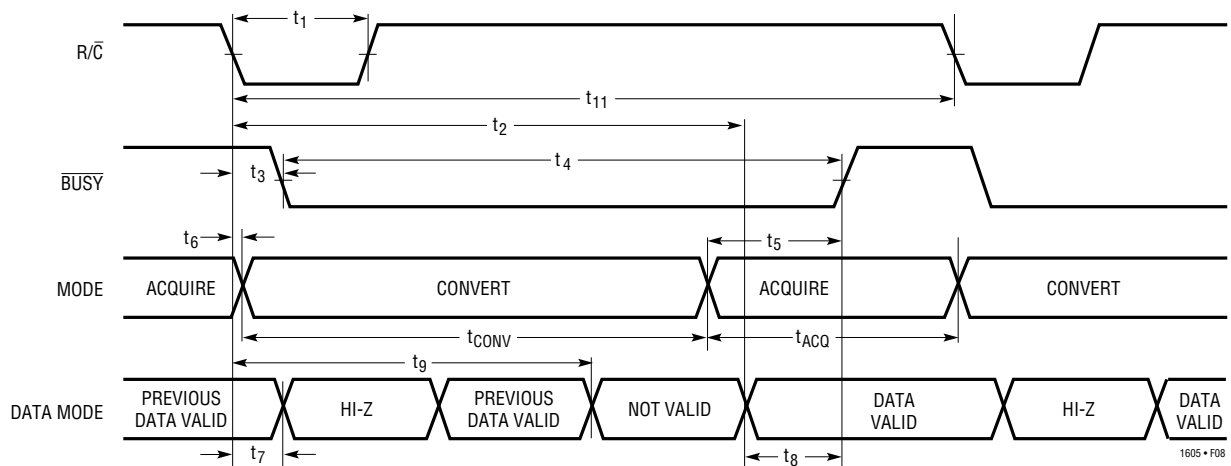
R/$\overline{C}$

$t_1$

$t_{11}$

$t_2$

$\overline{BUSY}$

$t_3$

$t_4$

$t_6$

$t_5$

MODE

ACQUIRE

CONVERT

ACQUIRE

CONVERT

$t_{CONV}$

$t_{ACQ}$

$t_9$

DATA MODE

PREVIOUS DATA VALID

HI-Z

PREVIOUS DATA VALID

NOT VALID

DATA VALID

HI-Z

DATA VALID

$t_7$

$t_8$

1605 • F08